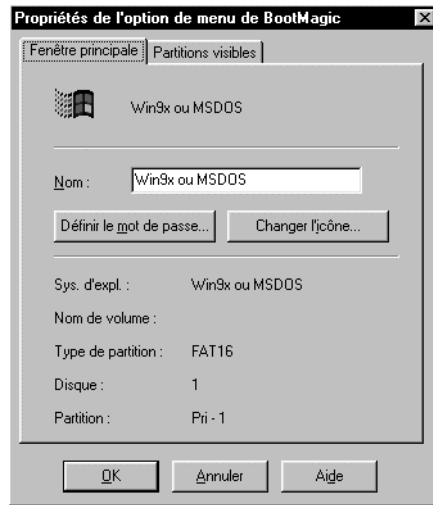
Propriétés de l'option de menu de BootMagic

Fenêtre principale | Partitions visibles

Win9x ou MSDOS

Nom : Win9x ou MSDOS

Définir le mot de passe... Changer l'icône...

Sys. d'expl. : Win9x ou MSDOS

Nom de volume :

Type de partition : FAT16

Disque : 1

Partition : Pri - 1

OK Annuler Aide